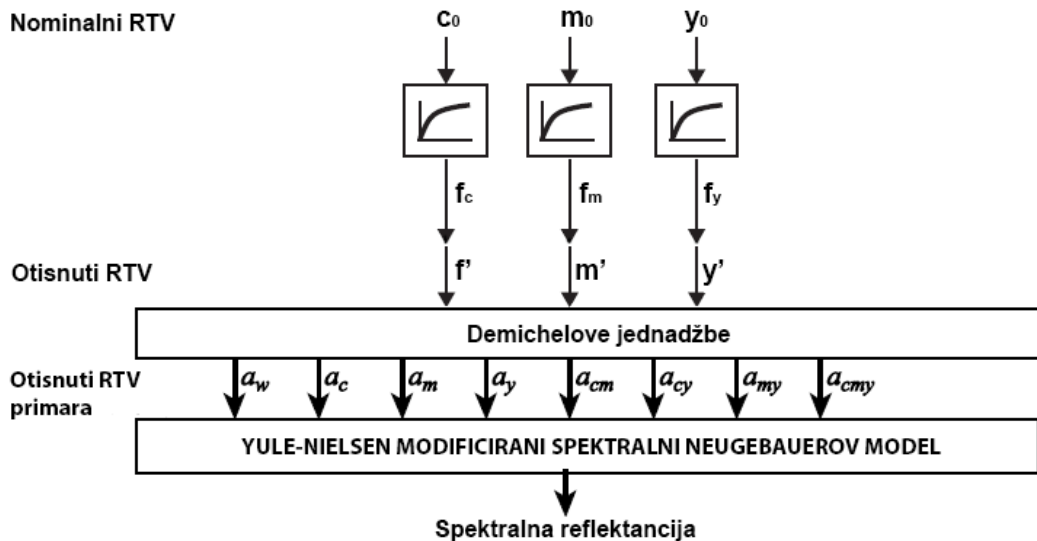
Nominalni RTV

$c_0$ $m_0$ $y_0$

$f_c$ $f_m$ $f_y$

Otisnuti RTV

f' m' y'

Demichelove jednadžbe

Otisnuti RTV primara

$a_w$ $a_c$ $a_m$ $a_y$ $a_{cm}$ $a_{cy}$ $a_{my}$ $a_{cmy}$

YULE-NIELSEN MODIFICIRANI SPEKTRALNI NEUGEBAUEROV MODEL

Spektralna reflektancija